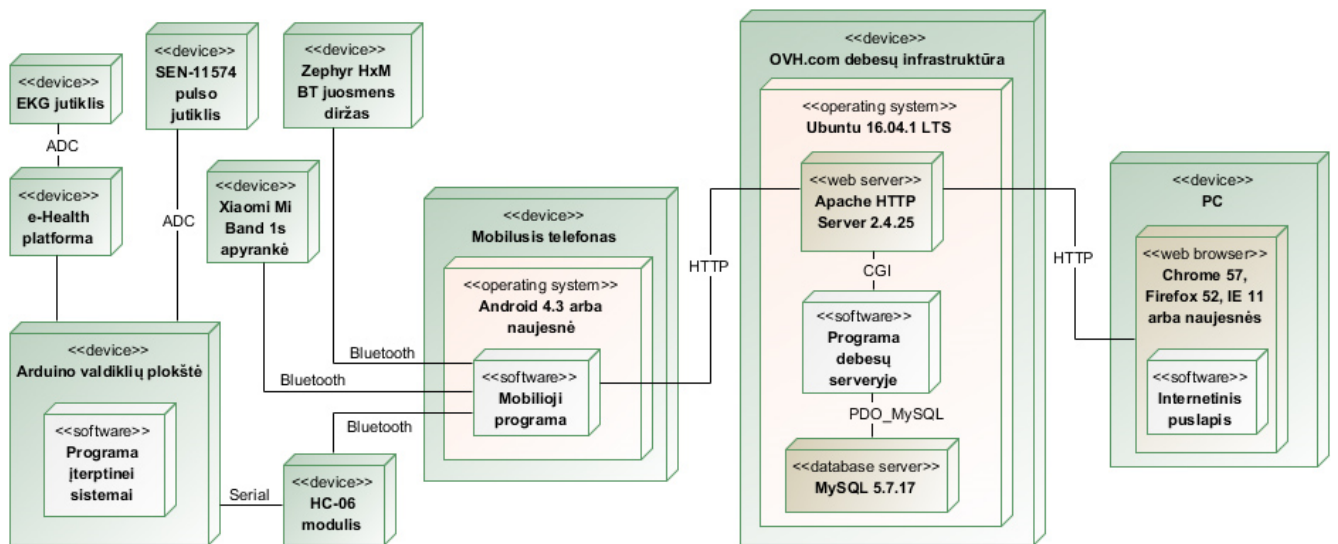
<<device>>
EKG jutiklis

ADC

<<device>>
e-Health platforma

<<device>>
SEN-11574 pulso jutiklis

ADC

<<device>>
Zephyr HxM BT juosmens diržas

<<device>>
Xiaomi Mi Band 1s apyrankė

<<device>>
Arduino valdiklių plokštė

<<software>>
Programa įterptinei sistemai

Serial

<<device>>
HC-06 modulis

Bluetooth

Bluetooth

Bluetooth

<<device>>
Mobilusis telefonas

<<operating system>>
Android 4.3 arba naujesnė

<<software>>
Mobilioji programa

HTTP

<<device>>
OVH.com debesų infrastruktūra

<<operating system>>
Ubuntu 16.04.1 LTS

<<web server>>
Apache HTTP Server 2.4.25

CGI

<<software>>
Programa debesų serveryje

PDO_MySQL

<<database server>>
MySQL 5.7.17

HTTP

<<device>>
PC

<<web browser>>
Chrome 57, Firefox 52, IE 11 arba naujesnės

<<software>>
Internetinis puslapis